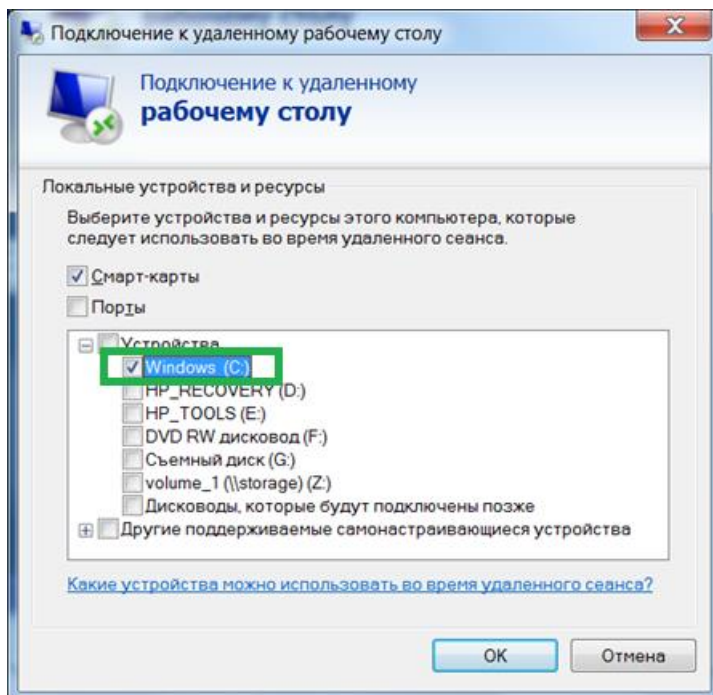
Подключение к удаленному рабочему столу

Подключение к удаленному
рабочему столу

Локальные устройства и ресурсы

Выберите устройства и ресурсы этого компьютера, которые следует использовать во время удаленного сеанса.

Смарт-карты

Порты

Устройства

Windows (C:)

HP_RECOVERY (D:)

HP_TOOLS (E:)

DVD RW дисковод (F:)

Съемный диск (G:)

volume_1 (\\storage) (Z:)

Дисководы, которые будут подключены позже

Другие поддерживаемые самонастраивающиеся устройства

Какие устройства можно использовать во время удаленного сеанса?

OK

Отмена